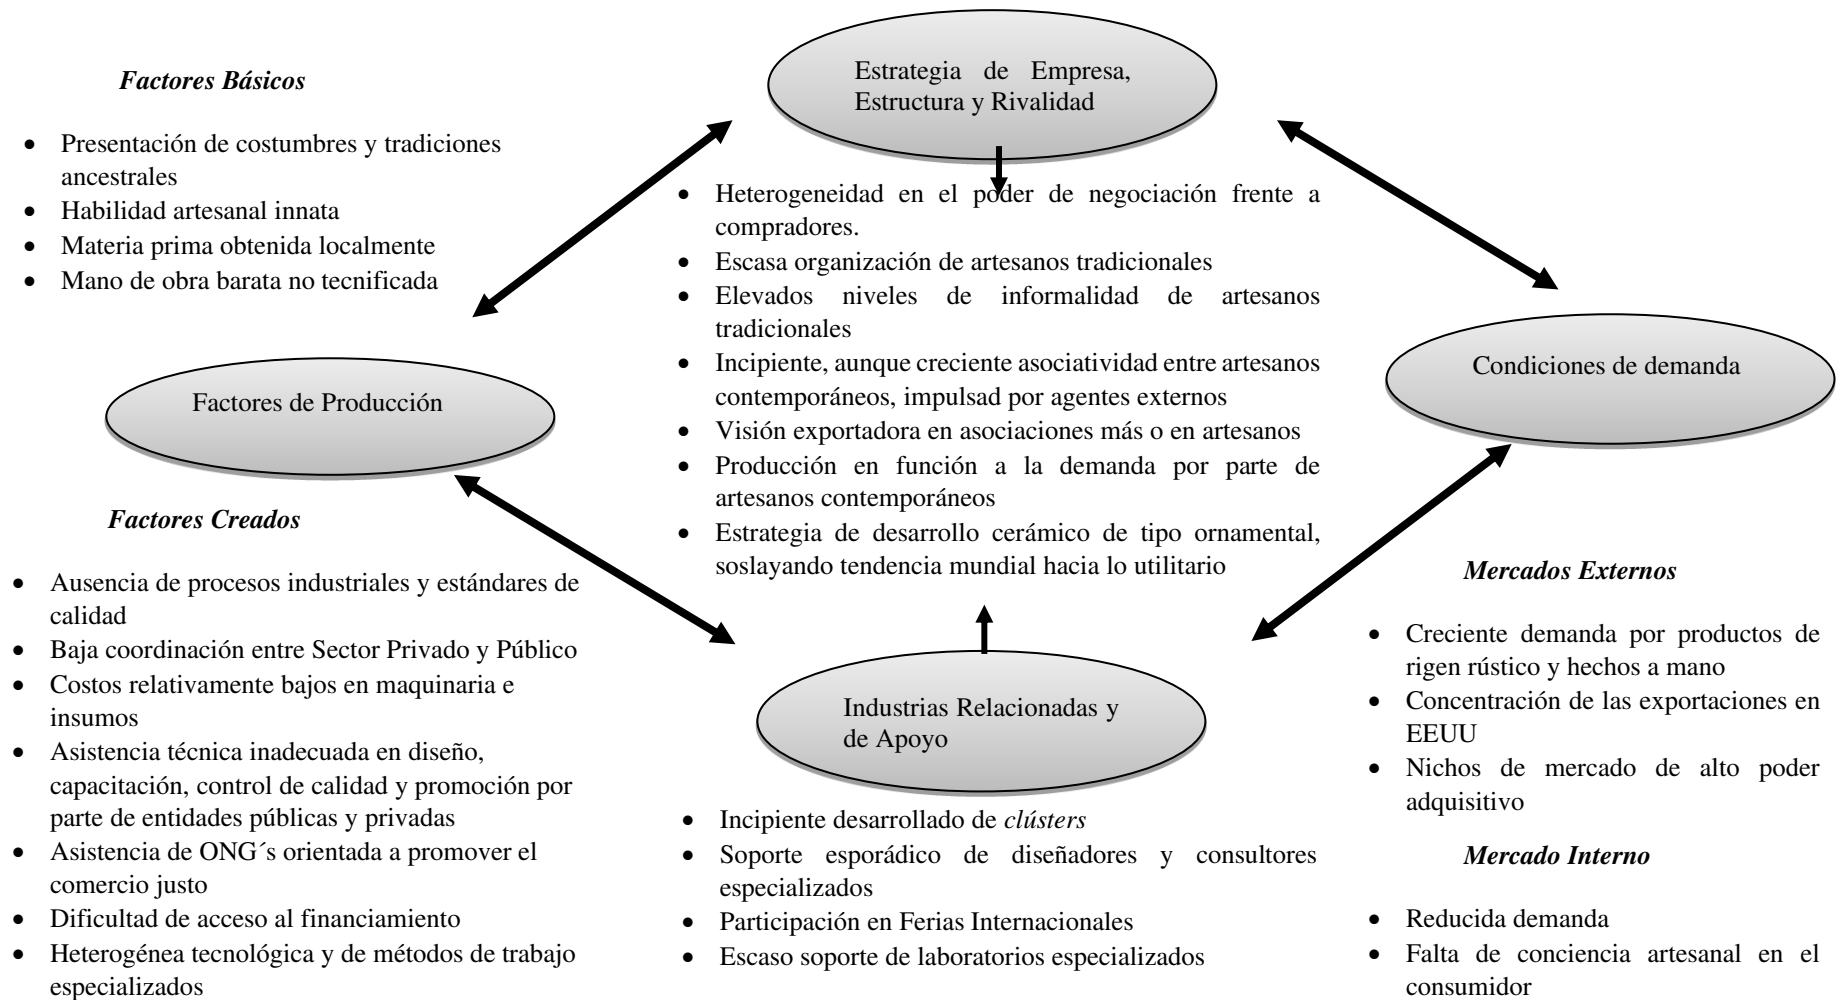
*Factores Básicos*

- Presentación de costumbres y tradiciones ancestrales
- Habilidad artesanal innata
- Materia prima obtenida localmente
- Mano de obra barata no tecnificada

Factores de Producción

*Factores Creados*

- Ausencia de procesos industriales y estándares de calidad
- Baja coordinación entre Sector Privado y Público
- Costos relativamente bajos en maquinaria e insumos
- Asistencia técnica inadecuada en diseño, capacitación, control de calidad y promoción por parte de entidades públicas y privadas
- Asistencia de ONG´s orientada a promover el comercio justo
- Dificultad de acceso al financiamiento
- Heterogénea tecnológica y de métodos de trabajo especializados

Estrategia de Empresa, Estructura y Rivalidad

- Heterogeneidad en el poder de negociación frente a compradores.
- Escasa organización de artesanos tradicionales
- Elevados niveles de informalidad de artesanos tradicionales
- Incipiente, aunque creciente asociatividad entre artesanos contemporáneos, impulsad por agentes externos
- Visión exportadora en asociaciones más o en artesanos
- Producción en función a la demanda por parte de artesanos contemporáneos
- Estrategia de desarrollo cerámico de tipo ornamental, soslayando tendencia mundial hacia lo utilitario

Industrias Relacionadas y de Apoyo

- Incipiente desarrollado de *clústers*
- Soporte esporádico de diseñadores y consultores especializados
- Participación en Ferias Internacionales
- Escaso soporte de laboratorios especializados

Condiciones de demanda

*Mercados Externos*

- Creciente demanda por productos de rigen rústico y hechos a mano
- Concentración de las exportaciones en EEUU
- Nichos de mercado de alto poder adquisitivo

*Mercado Interno*

- Reducida demanda
- Falta de conciencia artesanal en el consumidor